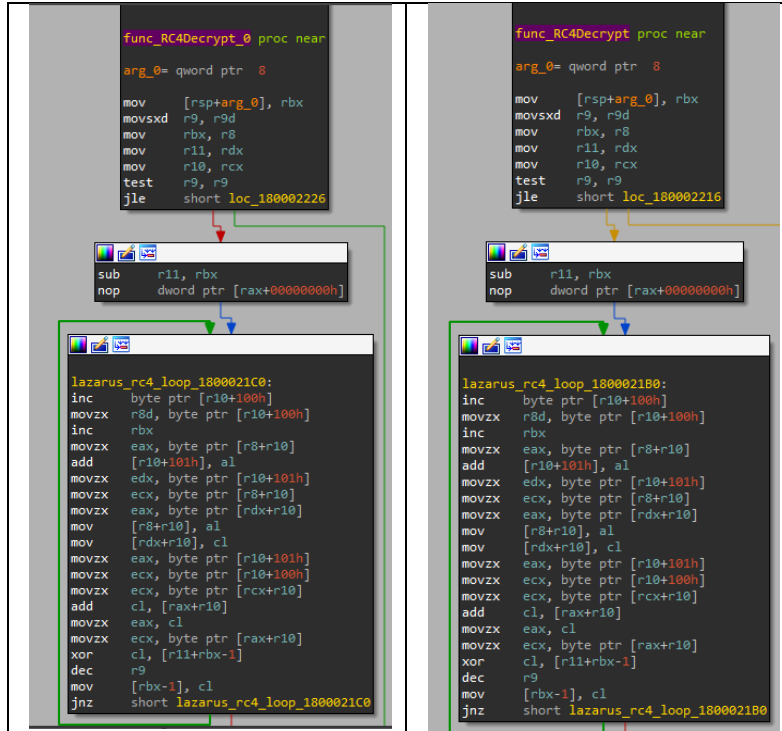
func_RC4Decrypt_0 proc near

arg_0= qword ptr 8

mov [rsp+arg_0], rbx
movsxd r9, r9d
mov rbx, r8
mov r11, rdx
mov r10, rcx
test r9, r9
jle short loc_180002226

sub r11, rbx
nop dword ptr [rax+00000000h]

lazarus_rc4_loop_1800021C0:
inc byte ptr [r10+100h]
movzx r8d, byte ptr [r10+100h]
inc rbx
movzx eax, byte ptr [r8+r10]
add [r10+101h], al
movzx edx, byte ptr [r10+101h]
movzx ecx, byte ptr [r8+r10]
movzx eax, byte ptr [rdx+r10]
mov [r8+r10], al
mov [rdx+r10], cl
movzx eax, byte ptr [r10+101h]
movzx ecx, byte ptr [r10+100h]
movzx ecx, byte ptr [rcx+r10]
add cl, [rax+r10]
movzx eax, cl
movzx ecx, byte ptr [rax+r10]
xor cl, [r11+rbx-1]
dec r9
mov [rbx-1], cl
jnz short lazarus_rc4_loop_1800021C0

func_RC4Decrypt proc near

arg_0= qword ptr 8

mov [rsp+arg_0], rbx
movsxd r9, r9d
mov rbx, r8
mov r11, rdx
mov r10, rcx
test r9, r9
jle short loc_180002216

sub r11, rbx
nop dword ptr [rax+00000000h]

lazarus_rc4_loop_1800021B0:
inc byte ptr [r10+100h]
movzx r8d, byte ptr [r10+100h]
inc rbx
movzx eax, byte ptr [r8+r10]
add [r10+101h], al
movzx edx, byte ptr [r10+101h]
movzx ecx, byte ptr [r8+r10]
movzx eax, byte ptr [rdx+r10]
mov [r8+r10], al
mov [rdx+r10], cl
movzx eax, byte ptr [r10+101h]
movzx ecx, byte ptr [r10+100h]
movzx ecx, byte ptr [rcx+r10]
add cl, [rax+r10]
movzx eax, cl
movzx ecx, byte ptr [rax+r10]
xor cl, [r11+rbx-1]
dec r9
mov [rbx-1], cl
jnz short lazarus_rc4_loop_1800021B0